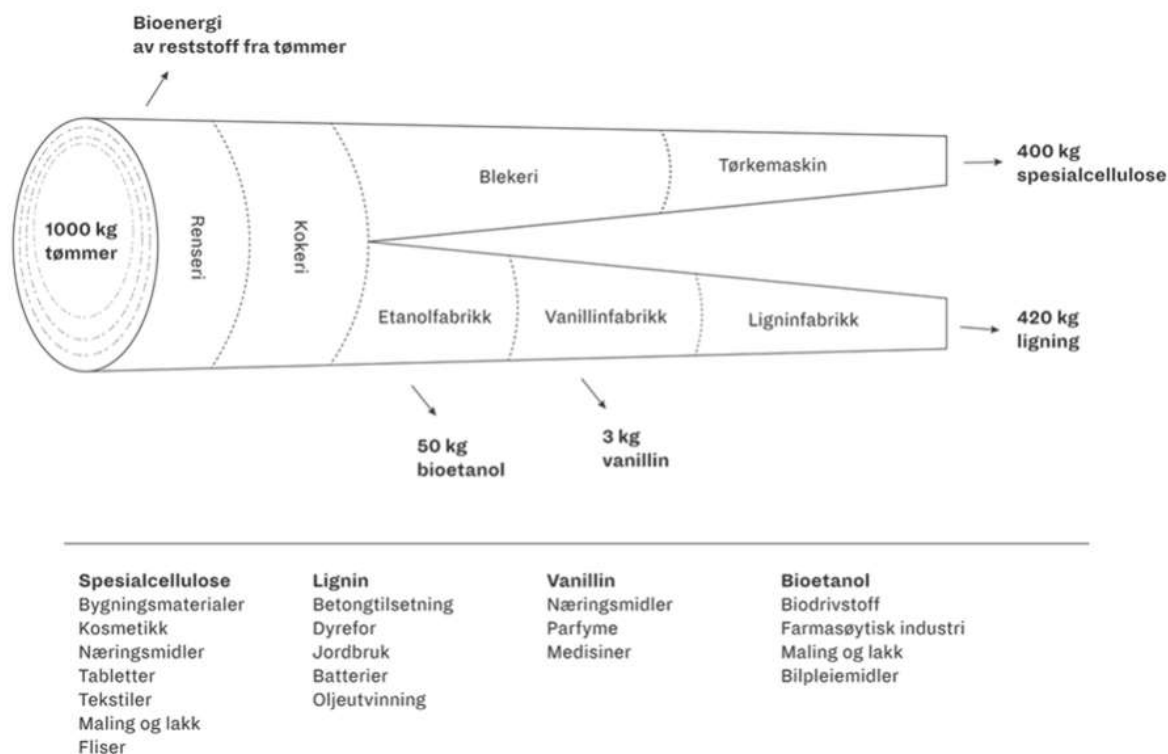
Bioenergi
av reststoff fra tømmer

1000 kg
tømmer

Renseri

Kokeri

Blekeri

Tørkemaskin

400 kg
spesialcellulose

Etanolfabrikk

Vanillinfabrikk

Ligninfabrikk

420 kg
ligning

50 kg
bioetanol

3 kg
vanillin

Spesialcellulose
Bygningsmaterialer
Kosmetikk
Næringsmidler
Tabletter
Tekstiler
Maling og lakk
Fliser

Lignin
Betongtilsetning
Dyrefor
Jordbruk
Batterier
Oljeutvinning

Vanillin
Næringsmidler
Parfyme
Medisiner

Bioetanol
Biodrivstoff
Farmasøytisk industri
Maling og lakk
Bilpleiemidler